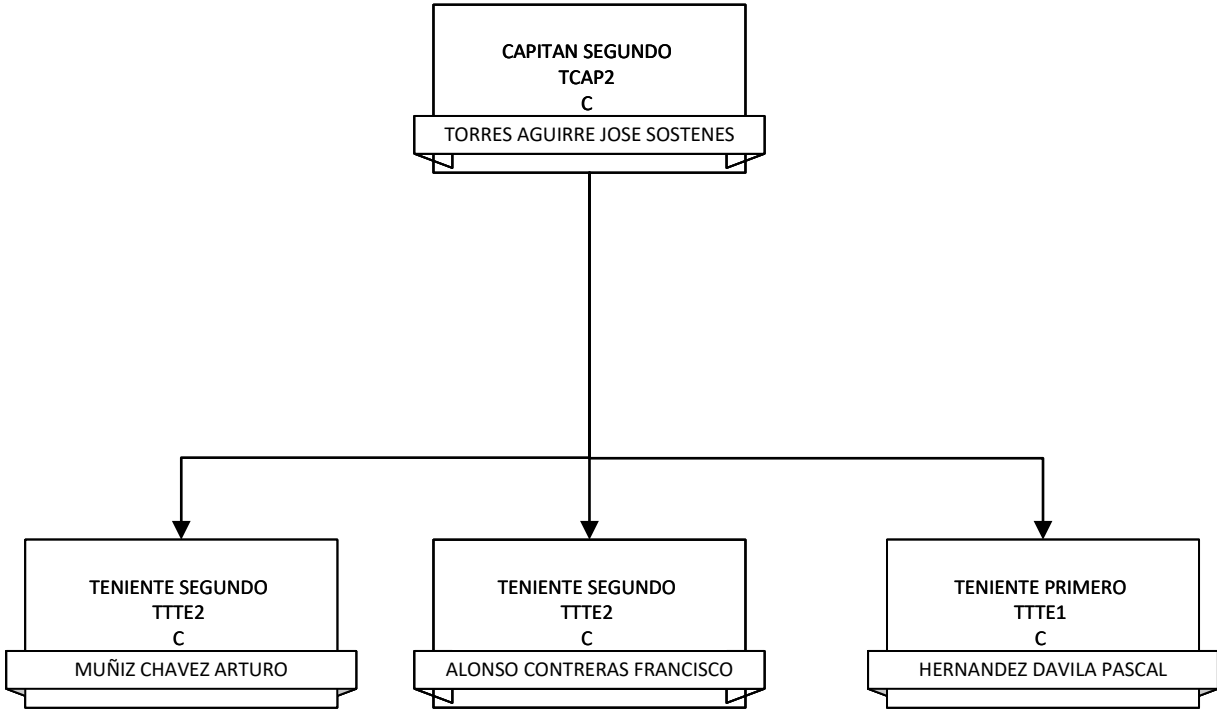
CAPITAN SEGUNDO
TCAP2
C
TORRES AGUIRRE JOSE SOSTENES

TENIENTE SEGUNDO
TTTE2
C
MUÑIZ CHAVEZ ARTURO

TENIENTE SEGUNDO
TTTE2
C
ALONSO CONTRERAS FRANCISCO

TENIENTE PRIMERO
TTTE1
C
HERNANDEZ DAVILA PASCAL